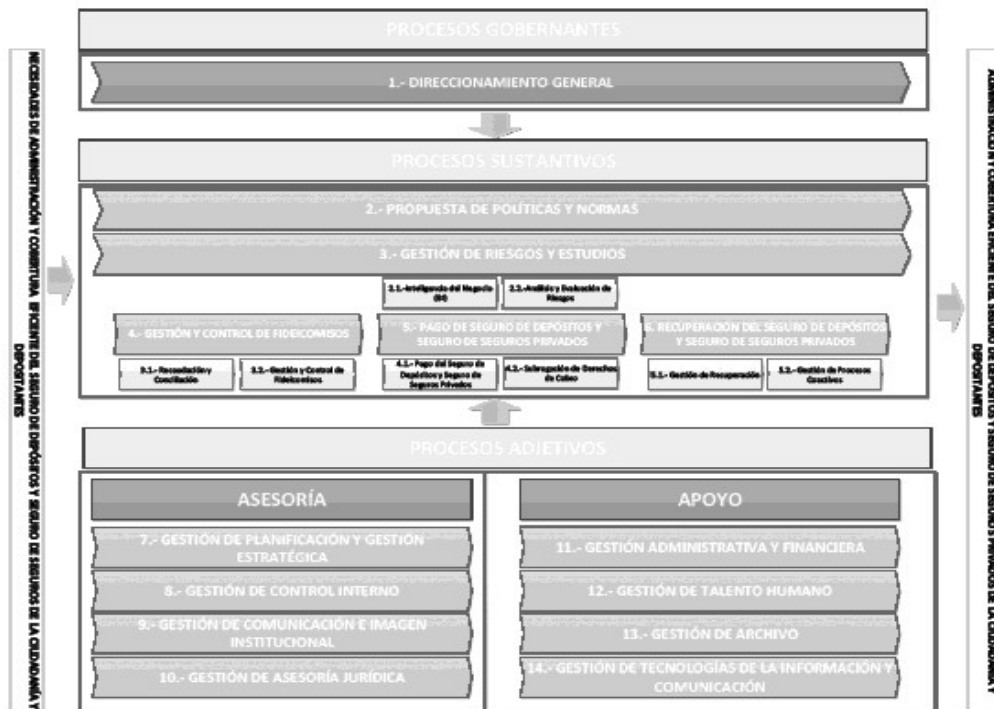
NECESIDADES DE ADMINISTRACIÓN Y COBERTURA EFICIENTE DEL SEGURO DE DEPÓSITOS Y SEGURO DE SEGUROS PRIVADOS DE LA CIUDADANÍA Y DEPOSITANTES

PROCESOS GOBERNANTES

1.- DIRECCIONAMIENTO GENERAL

PROCESOS SUSTANTIVOS

2.- PROPUESTA DE POLÍTICAS Y NORMAS

3.- GESTIÓN DE RIESGOS Y ESTUDIOS

3.1.-Inteligencia del Negocio (BI)

3.2.-Análisis y Evaluación de Riesgos

4.- GESTIÓN Y CONTROL DE FIDEICOMISOS

4.1.- Recaudación y Conciliación

4.2.- Gestión y Control de Fideicomisos

5.- PAGO DE SEGURO DE DEPÓSITOS Y SEGURO DE SEGUROS PRIVADOS

5.1.- Pago del Seguro de Depósitos y Seguro de Seguros Privados

5.2.- Subrogación de Derechos de Cobro

6.- RECUPERACIÓN DEL SEGURO DE DEPÓSITOS Y SEGURO DE SEGUROS PRIVADOS

6.1.- Gestión de Recuperación

6.2.- Gestión de Procesos Coactivos

PROCESOS ADJETIVOS

ASESORÍA

7.- GESTIÓN DE PLANIFICACIÓN Y GESTIÓN ESTRATÉGICA

8.- GESTIÓN DE CONTROL INTERNO

9.- GESTIÓN DE COMUNICACIÓN E IMAGEN INSTITUCIONAL

10.- GESTIÓN DE ASESORÍA JURÍDICA

APOYO

11.- GESTIÓN ADMINISTRATIVA Y FINANCIERA

12.- GESTIÓN DE TALENTO HUMANO

13.- GESTIÓN DE ARCHIVO

14.- GESTIÓN DE TECNOLOGÍAS DE LA INFORMACIÓN Y COMUNICACIÓN

ADMINISTRACIÓN Y COBERTURA EFICIENTE DEL SEGURO DE DEPÓSITOS Y SEGURO DE SEGUROS PRIVADOS DE LA CIUDADANÍA Y DEPOSITANTES